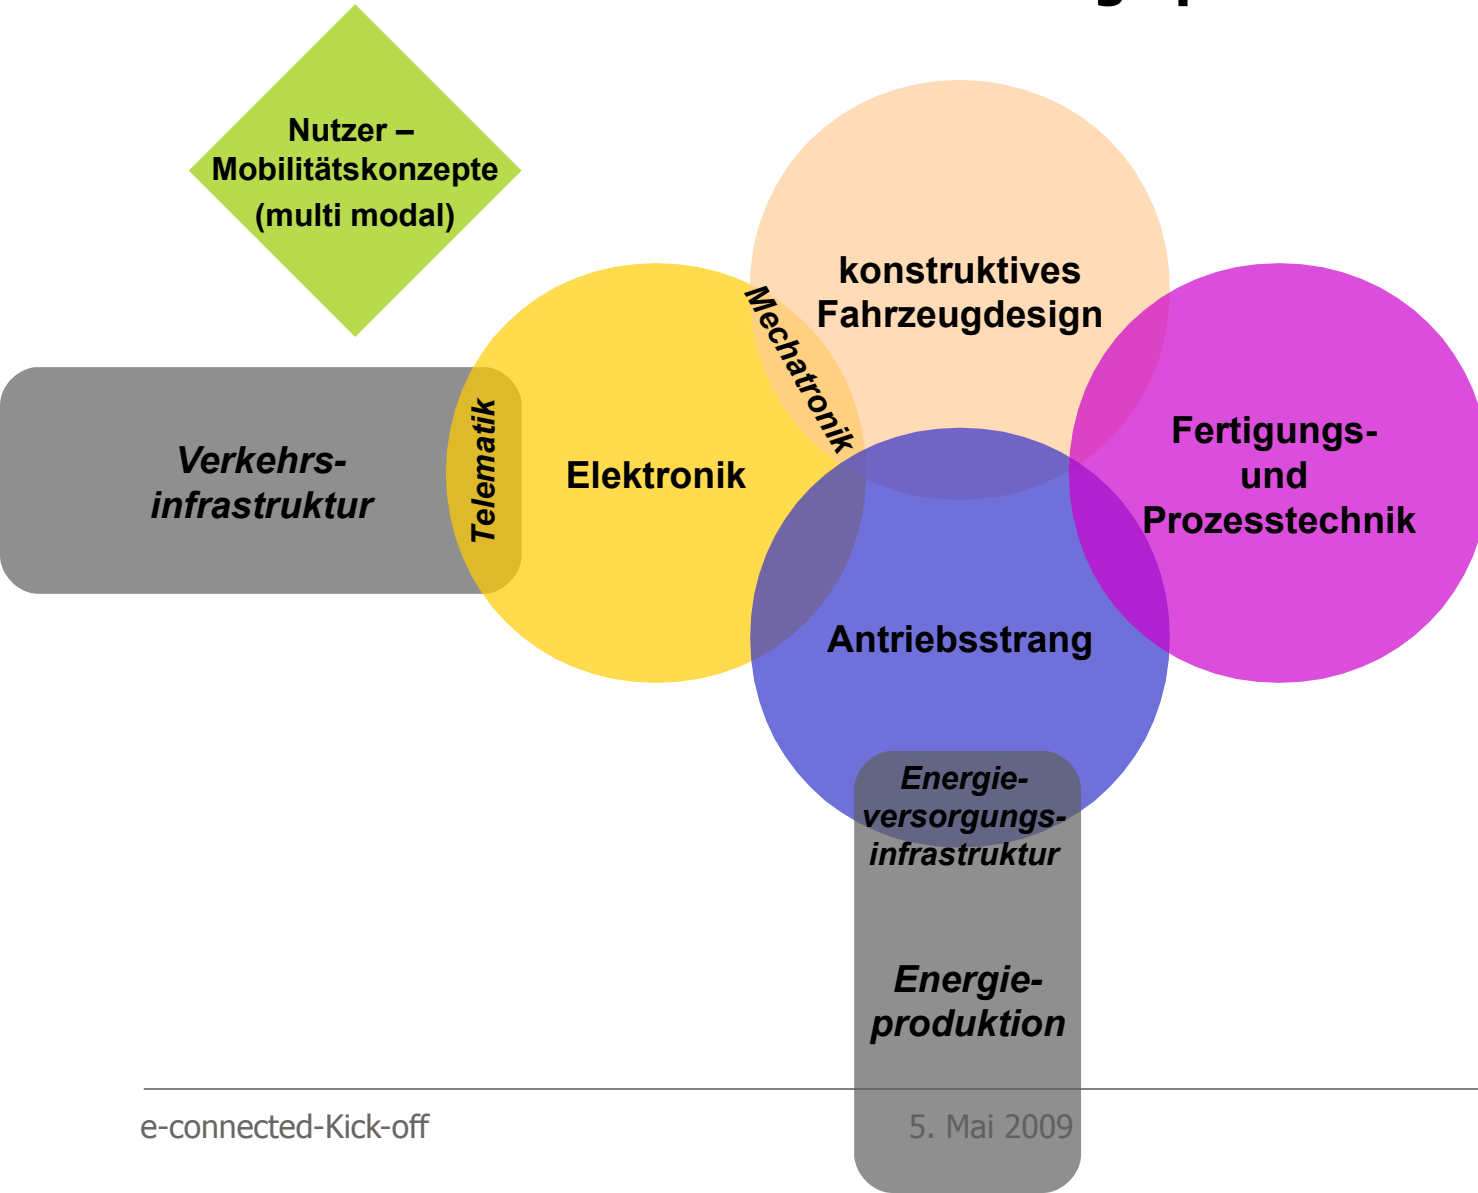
Nutzer – Mobilitätskonzepte (multi modal)

konstruktives Fahrzeugdesign

Mechatronik

Verkehrsinfrastruktur

Telematik

Elektronik

Fertigungs- und Prozesstechnik

Antriebsstrang

Energieversorgungsinfrastruktur

Energieproduktion

e-connected-Kick-off

5. Mai 2009